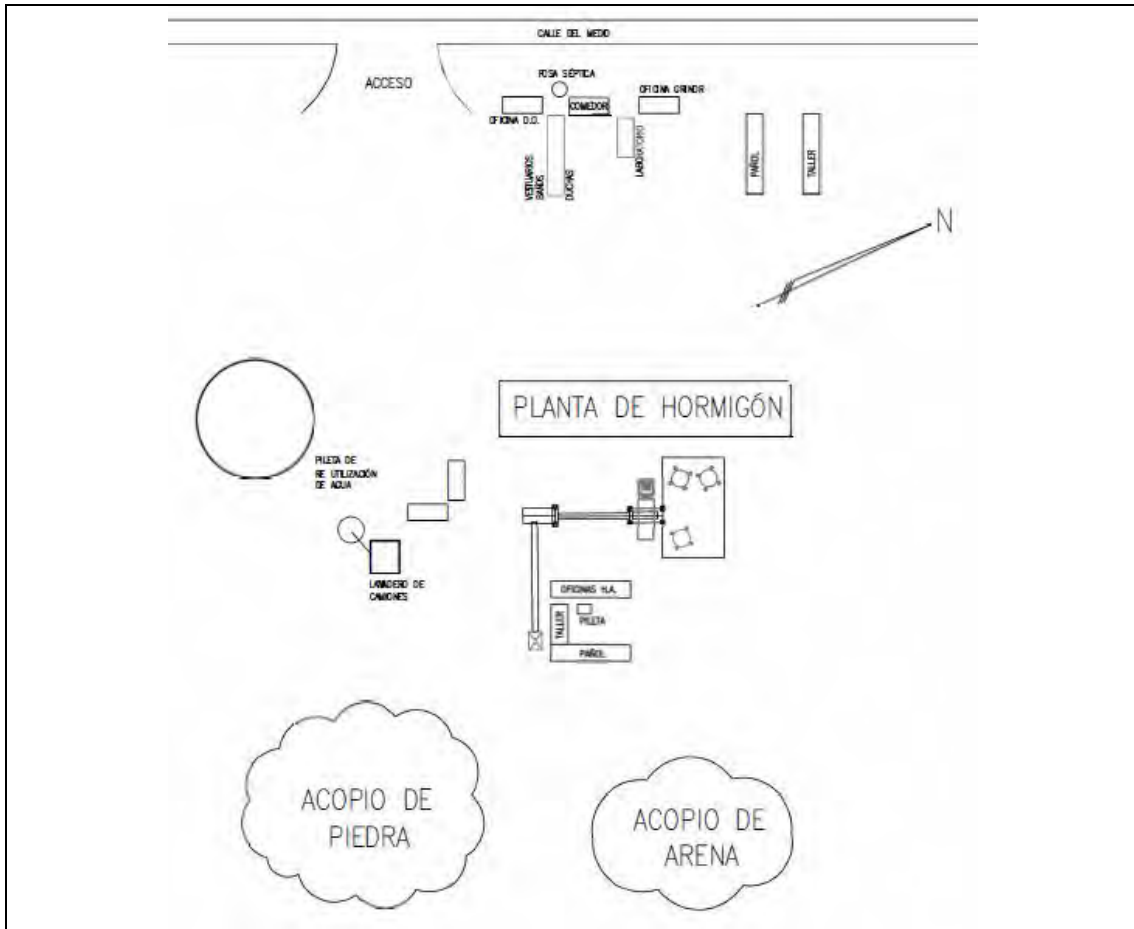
CALLE DEL MEDIO

ACCESO

FOSA SÉPTICA

OFICINA D.O.

COMEDOR

OFICINA GRINOR

VESTUARIOS BAÑOS

DUCHAS

LABORATORIO

PAÑOL

TALLER

N

PLANTA DE HORMIGÓN

PILETA DE RE UTILIZACIÓN DE AGUA

LAVADERO DE CAMIONES

OFICINAS H.A.

TALLER

PILETA

PAÑOL

ACOPIO DE PIEDRA

ACOPIO DE ARENA